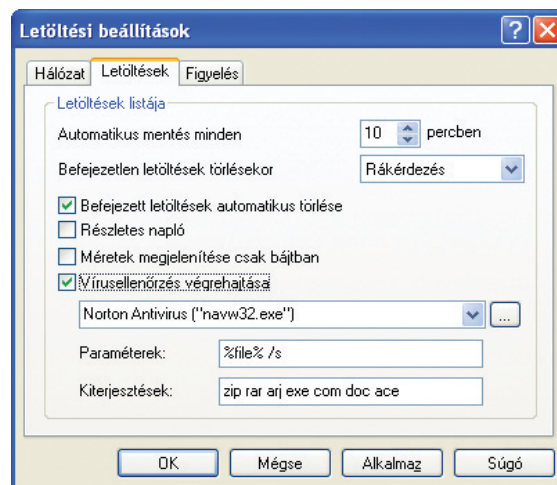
Letöltési beállítások

?
X

Hálózat
Letöltések
Figyelés

Letöltések listája

Automatikus mentés minden
10
percben

Befejezetlen letöltések törlésekor
Rákérdezés

Befejezett letöltések automatikus törlése

Részletes napló

Méretek megjelenítése csak bájtban

Vírusellenőrzés végrehajtása

Norton Antivirus ("navw32.exe")
...

Paraméterek:
%file% /s

Kiterjesztések:
zip rar arj exe com doc ace

OK
Mégse
Alkalmaz
Súgó